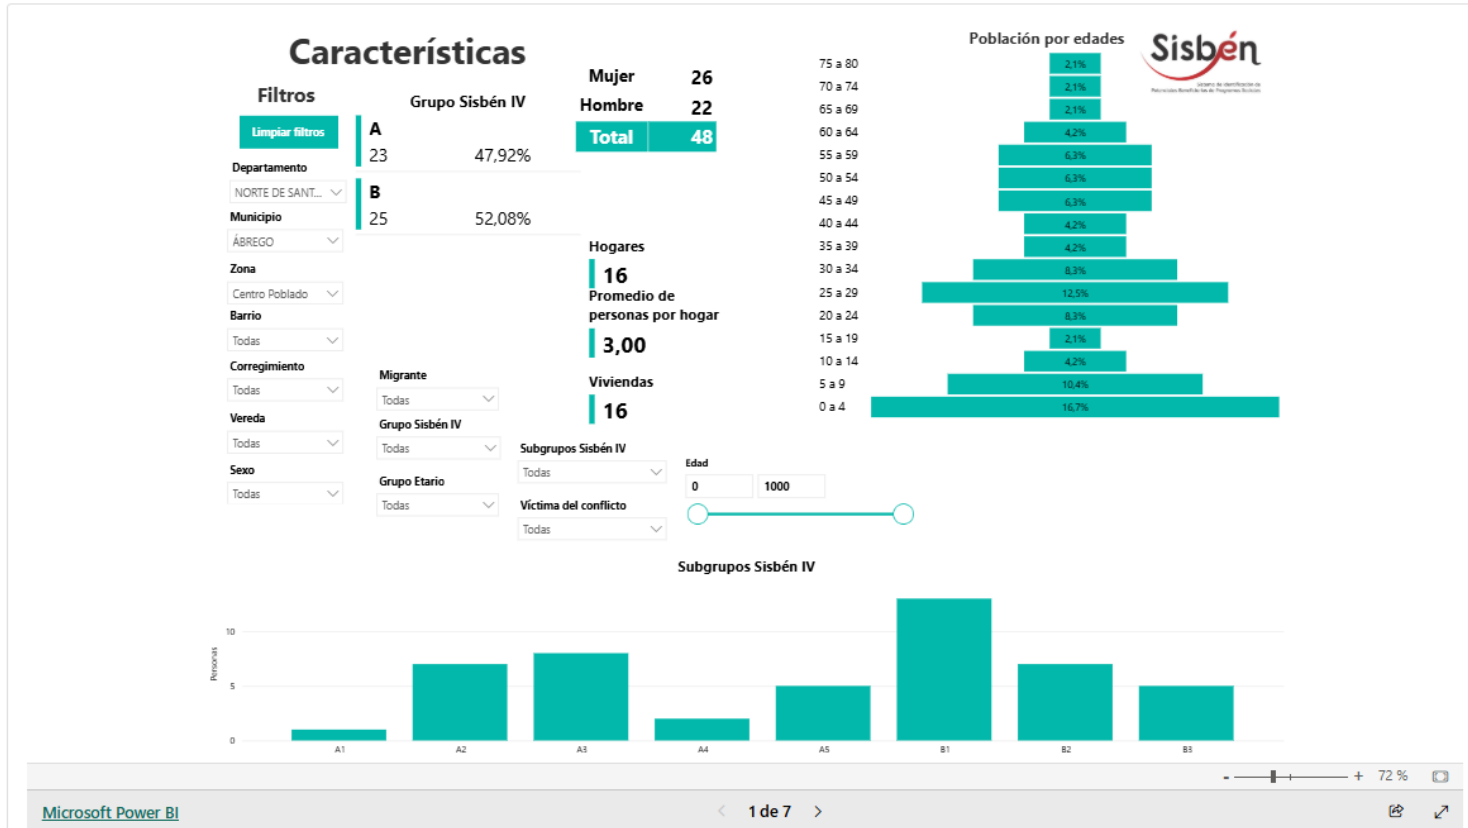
Características

Filtros

Limpiar filtros

Departamento
NORTE DE SANT...

Municipio
ÁBREGO

Zona
Centro Poblado

Barrio
Todas

Corregimiento
Todas

Vereda
Todas

Sexo
Todas

Grupo Sisbén IV

A
23 47,92%

B
25 52,08%

| Mujer | 26 |
|---|---|
| Hombre | 22 |
| Total | 48 |

Hogares
16

Promedio de personas por hogar
3,00

Viviendas
16

Migrante
Todas

Grupo Sisbén IV
Todas

Grupo Etario
Todas

Subgrupos Sisbén IV
Todas

Víctima del conflicto
Todas

Edad
0 1000

Población por edades

Sisbén
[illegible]

75 a 80 2,1%
70 a 74 2,1%
65 a 69 2,1%
60 a 64 4,2%
55 a 59 6,3%
50 a 54 6,3%
45 a 49 6,3%
40 a 44 4,2%
35 a 39 4,2%
30 a 34 8,3%
25 a 29 12,5%
20 a 24 8,3%
15 a 19 2,1%
10 a 14 4,2%
5 a 9 10,4%
0 a 4 16,7%

Subgrupos Sisbén IV

Personas
10
5
0
A1 A2 A3 A4 A5 B1 B2 B3

- + 72 %

Microsoft Power BI

1 de 7